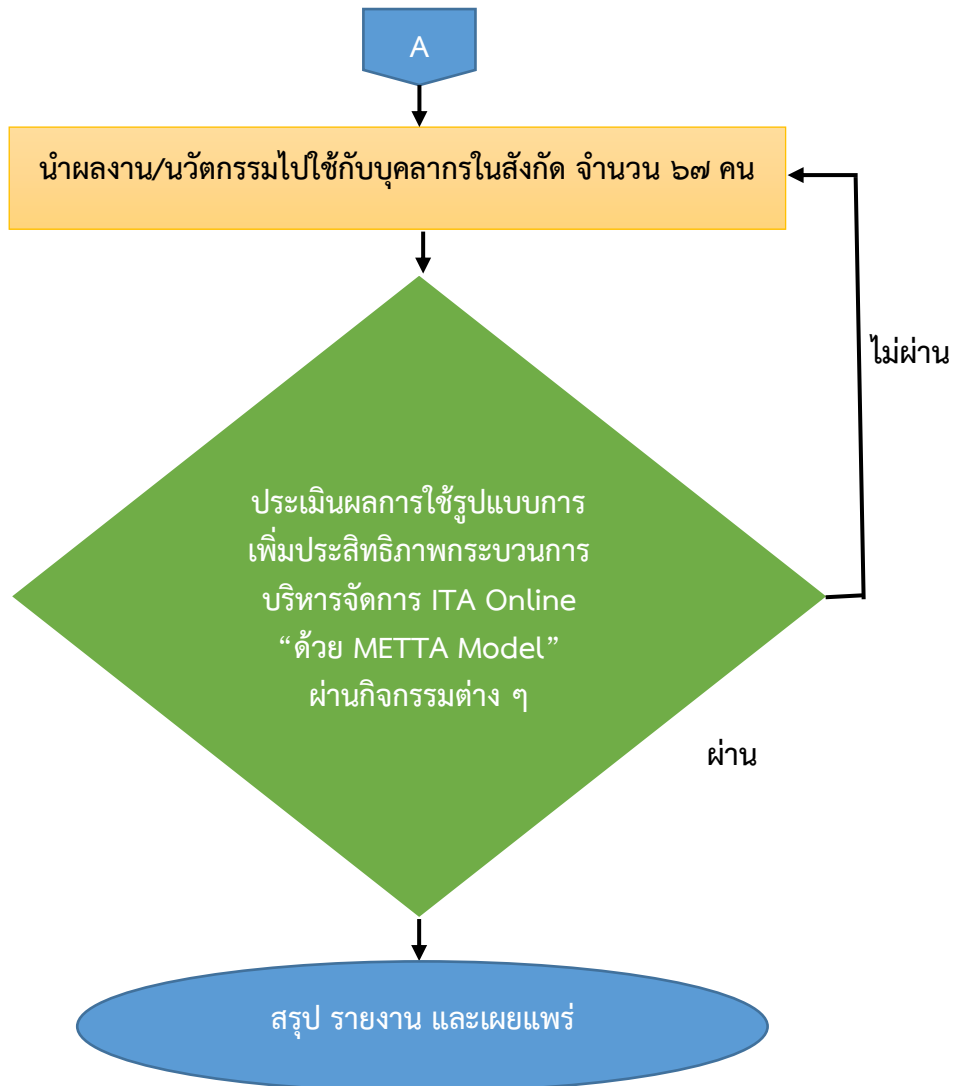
A

นำผลงาน/นวัตกรรมไปใช้กับบุคลากรในสังกัด จำนวน ๖๗ คน

ไม่ผ่าน

ประเมินผลการใช้รูปแบบการเพิ่มประสิทธิภาพกระบวนการบริหารจัดการ ITA Online “ด้วย METTA Model” ผ่านกิจกรรมต่าง ๆ

ผ่าน

สรุป รายงาน และเผยแพร่